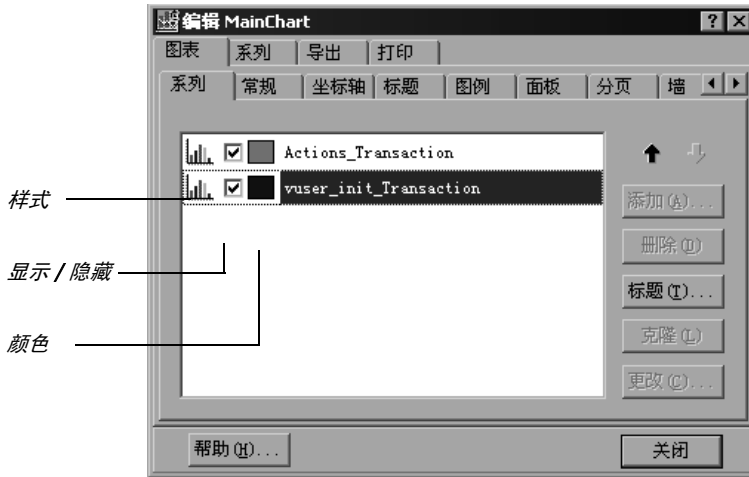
编辑 MainChart

? X

图表 | 系列 | 导出 | 打印

系列 | 常规 | 坐标轴 | 标题 | 图例 | 面板 | 分页 | 墙

Actions_Transaction

vuser_init_Transaction

添加(A)...

删除(D)

标题(T)...

克隆(L)

更改(C)...

样式

显示 / 隐藏

颜色

帮助(H)...

关闭